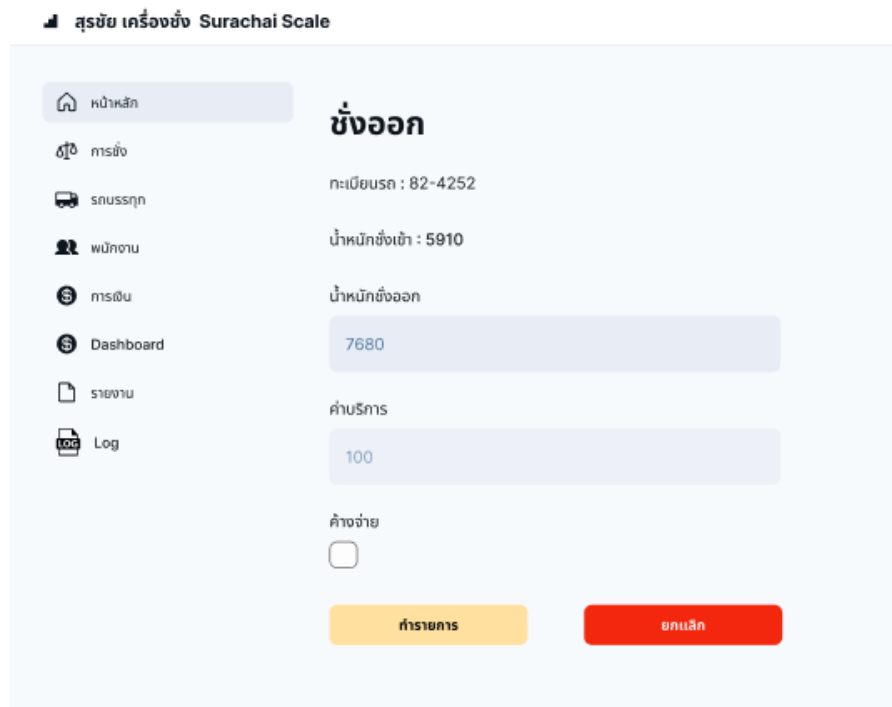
สุรชัย เครื่องชั่ง Surachai Scale

หน้าหลัก
การชั่ง
รถบรรทุก
พนักงาน
การเงิน
Dashboard
รายงาน
Log

ชั่งออก

ทะเบียนรถ : 82-4252

น้ำหนักชั่งเข้า : 5910

น้ำหนักชั่งออก

7680

ค่าบริการ

100

ค้างจ่าย

ทำรายการ

ยกเลิก